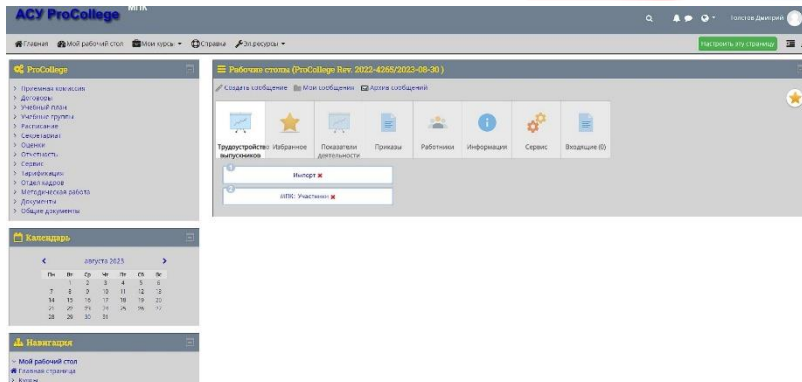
АСУ ProCollege МПК

Толстов Дмитрий

Главная Мой рабочий стол Мои курсы Справки Эл.ресурсы

Настроить эту страницу

ProCollege

Приемная комиссия
Договоры
Учебный план
Учебные группы
Расписание
Сессия/экзамены
Оценки
Отчетность
Сервис
Тарификация
Отдел кадров
Методическая работа
Документы
Общие документы

Рабочие столы (ProCollege Rev. 2022-4265/2023-08-30 )

Создать сообщение Мои сообщения Архив сообщений

| Трудоустройство выпускников | Избранное | Показатели деятельности | Приказы | Работники | Информация | Сервис | Входящие (0) |
|---|---|---|---|---|---|---|---|

Импорт

МПК: Участники

Календарь

августа 2023

| Пн | Вт | Ср | Чт | Пт | Сб | Вс |
|---|---|---|---|---|---|---|
| | 1 | 2 | 3 | 4 | 5 | 6 |
| 7 | 8 | 9 | 10 | 11 | 12 | 13 |
| 14 | 15 | 16 | 17 | 18 | 19 | 20 |
| 21 | 22 | 23 | 24 | 25 | 26 | 27 |
| 28 | 29 | 30 | 31 | | | |

Навигация

Мой рабочий стол
Главная страница
Курсы